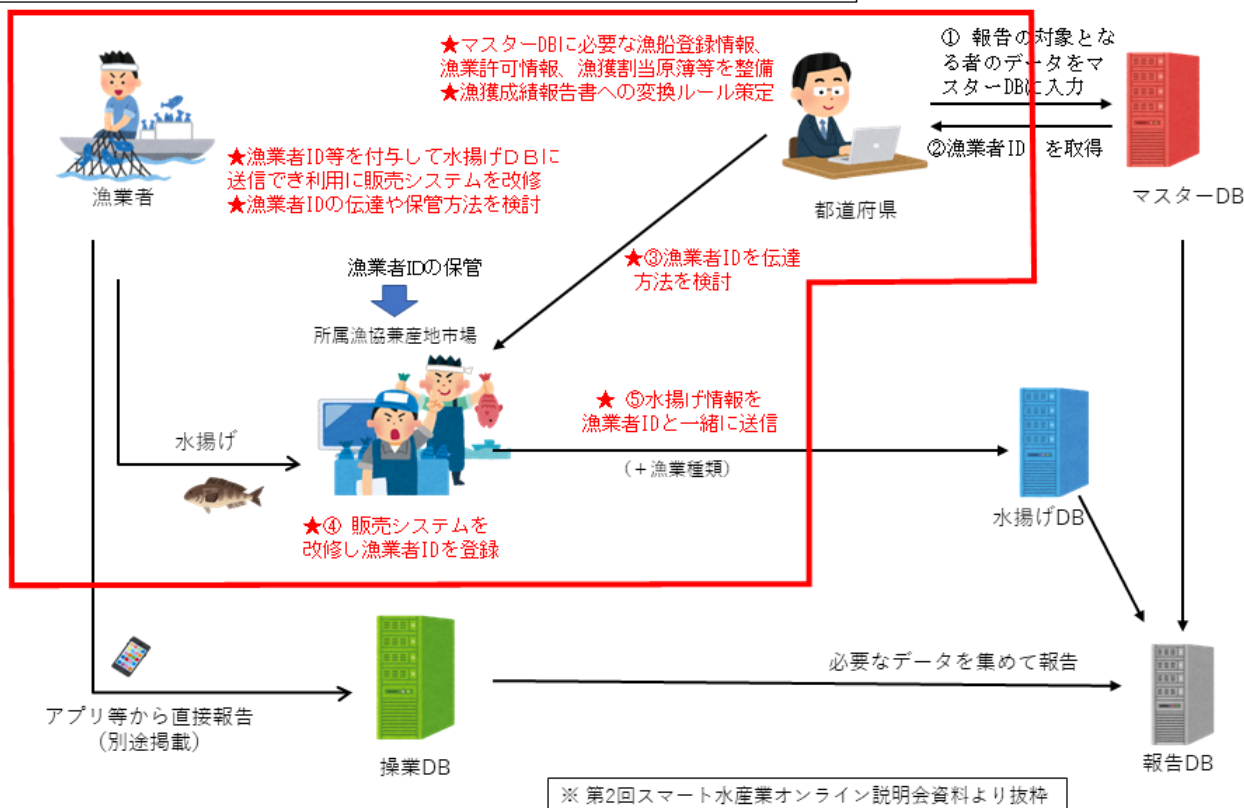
★マスターDBに必要な漁船登録情報、漁業許可情報、漁獲割当原簿等を整備
★漁獲成績報告書への変換ルール策定

① 報告の対象となる者のデータをマスターDBに入力

②漁業者ID を取得

漁業者

★漁業者ID等を付与して水揚げＤＢに送信でき利用に販売システムを改修
★漁業者IDの伝達や保管方法を検討

都道府県

マスターDB

漁業者IDの保管

★③漁業者IDを伝達方法を検討

所属漁協兼産地市場

水揚げ

★ ⑤水揚げ情報を漁業者IDと一緒に送信

（＋漁業種類）

水揚げDB

★④ 販売システムを改修し漁業者IDを登録

必要なデータを集めて報告

アプリ等から直接報告
（別途掲載）

操業DB

報告DB

※ 第2回スマート水産業オンライン説明会資料より抜粋